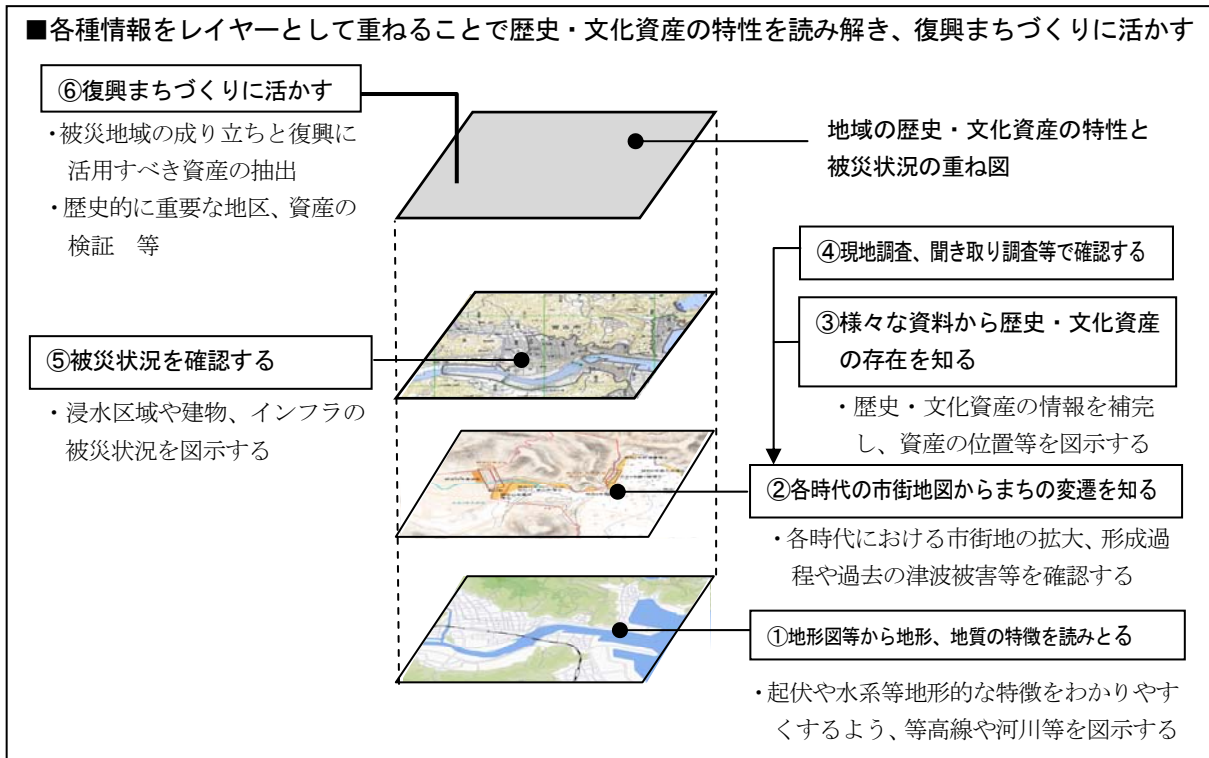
■各種情報をレイヤーとして重ねることで歴史・文化資産の特性を読み解き、復興まちづくりに活かす

⑥復興まちづくりに活かす

・被災地域の成り立ちと復興に活用すべき資産の抽出
・歴史的に重要な地区、資産の検証　等

地域の歴史・文化資産の特性と被災状況の重ね図

④現地調査、聞き取り調査等で確認する

③様々な資料から歴史・文化資産の存在を知る

・歴史・文化資産の情報を補完し、資産の位置等を図示する

⑤被災状況を確認する

・浸水区域や建物、インフラの被災状況を図示する

②各時代の市街地図からまちの変遷を知る

・各時代における市街地の拡大、形成過程や過去の津波被害等を確認する

①地形図等から地形、地質の特徴を読みとる

・起伏や水系等地形的な特徴をわかりやすくするよう、等高線や河川等を図示する